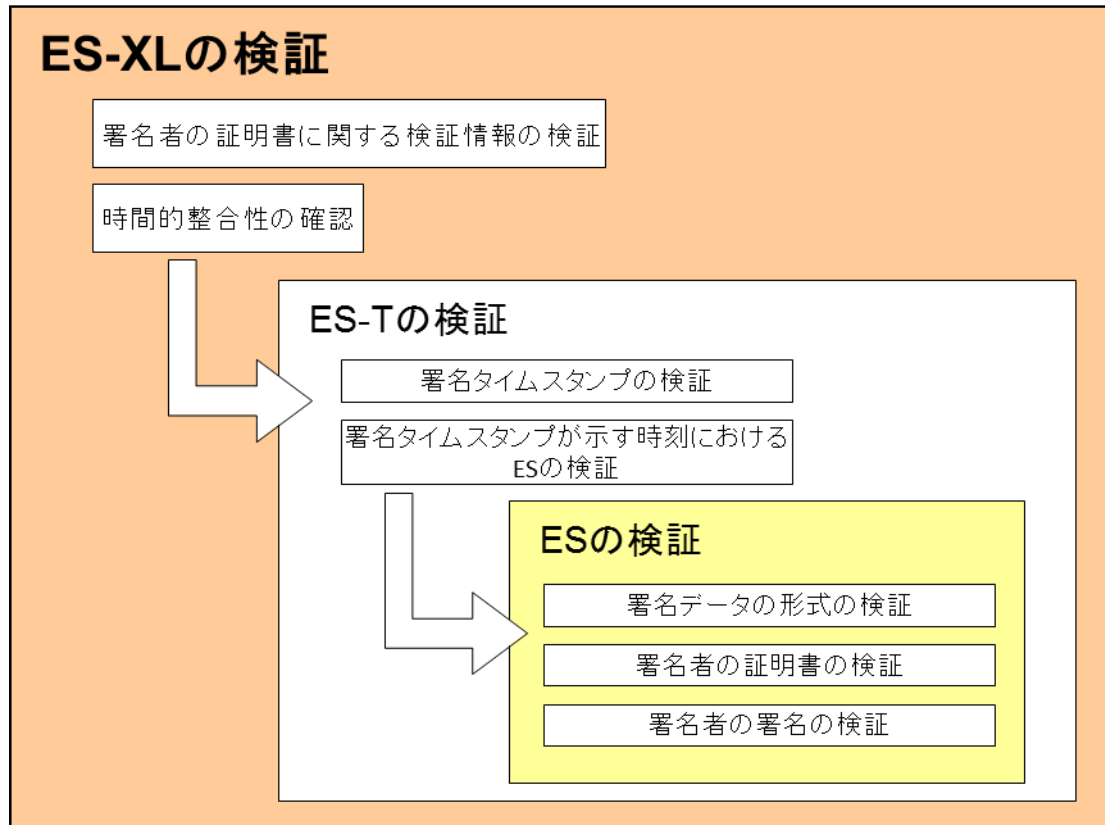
ES-XLの検証

署名者の証明書に関する検証情報の検証

時間的整合性の確認

ES-Tの検証

署名タイムスタンプの検証

署名タイムスタンプが示す時刻における ESの検証

ESの検証

署名データの形式の検証

署名者の証明書の検証

署名者の署名の検証